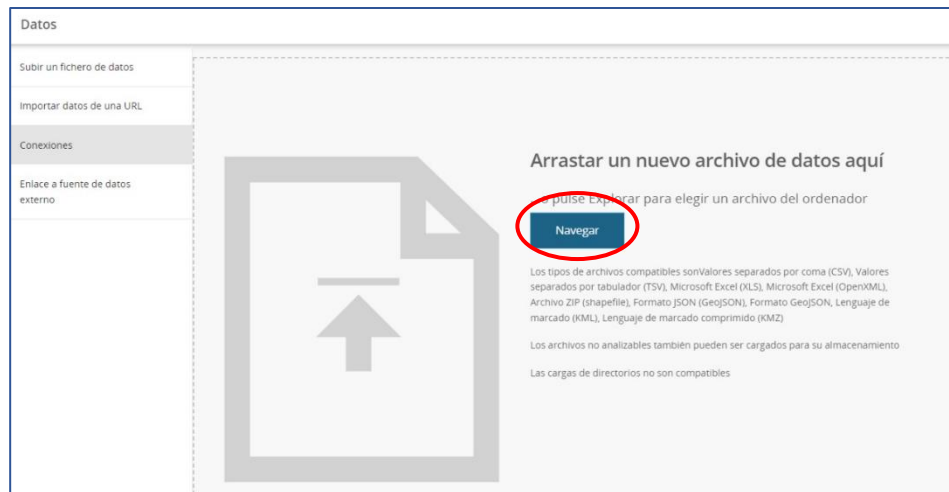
Datos

Subir un fichero de datos

Importar datos de una URL

Conexiones

Enlace a fuente de datos externo

Arrastar un nuevo archivo de datos aquí

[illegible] pulse Explorar para elegir un archivo del ordenador

Navegar

Los tipos de archivos compatibles sonValores separados por coma (CSV), Valores separados por tabulador (TSV), Microsoft Excel (XLS), Microsoft Excel (OpenXML), Archivo ZIP (shapefile), Formato JSON (GeoJSON), Formato GeoJSON, Lenguaje de marcado (KML), Lenguaje de marcado comprimido (KMZ)

Los archivos no analizables también pueden ser cargados para su almacenamiento

Las cargas de directorios no son compatibles